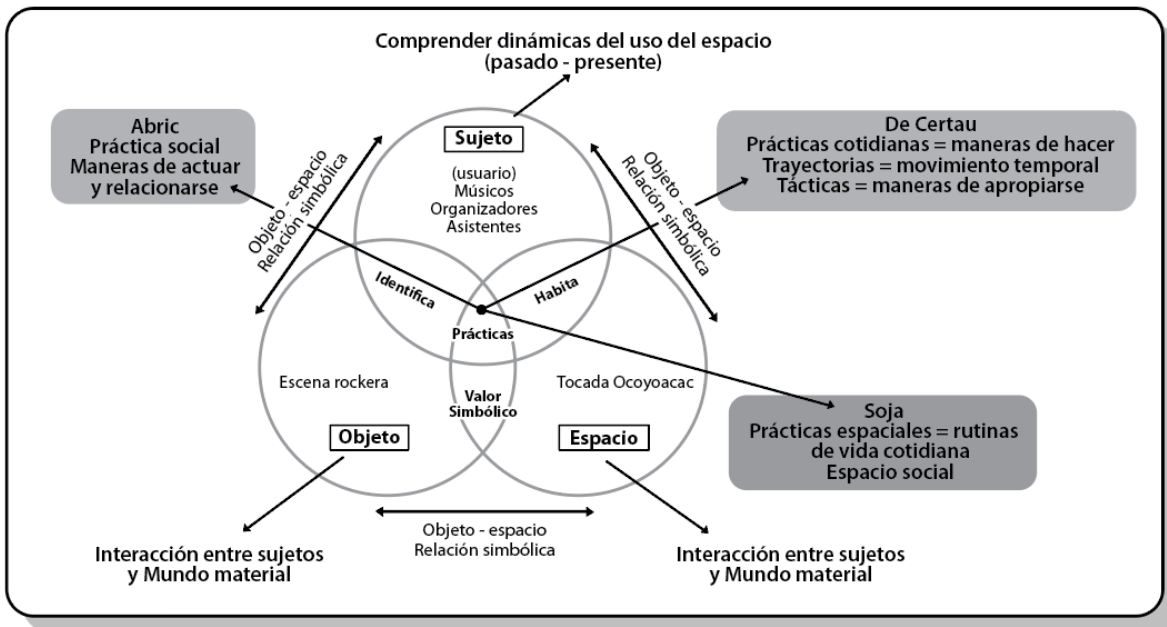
Comprender dinámicas del uso del espacio
(pasado - presente)

Abric
Práctica social
Maneras de actuar
y relacionarse

Objeto - espacio
Relación simbólica

Sujeto
(usuario)
Músicos
Organizadores
Asistentes

Objeto - espacio
Relación simbólica

De Certau
Prácticas cotidianas = maneras de hacer
Trayectorias = movimiento temporal
Tácticas = maneras de apropiarse

Identifica

Habita

Prácticas

Escena rockera

Valor
Simbólico

Tocada Ocoyoacac

Objeto

Espacio

Soja
Prácticas espaciales = rutinas
de vida cotidiana
Espacio social

Objeto - espacio
Relación simbólica

Interacción entre sujetos
y Mundo material

Interacción entre sujetos
y Mundo material